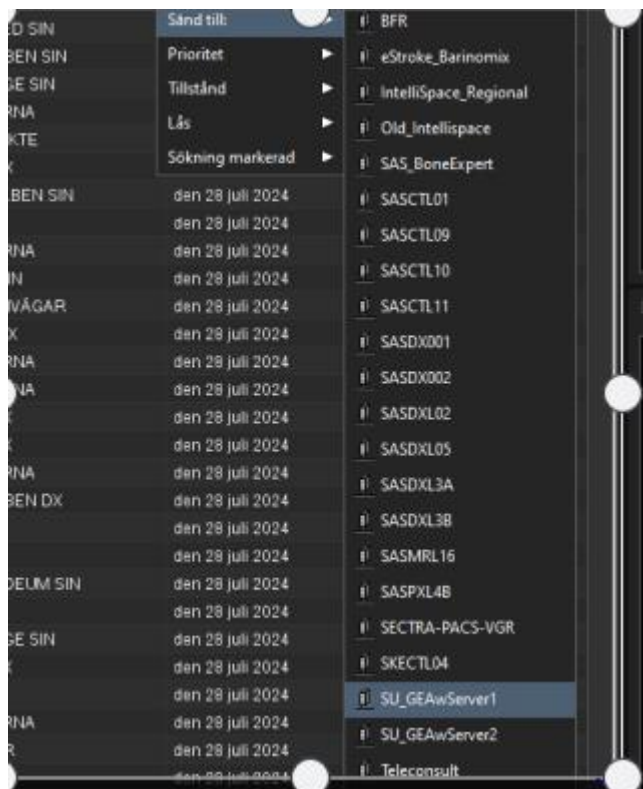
D SIN
BEN SIN
GE SIN
RNA
KTE
X
BEN SIN
RNA
N
VÄGAR
X
RNA
NA
X
RNA
BEN DX
DEUM SIN
GE SIN
X
RNA
R

Sänd till:
Prioritet
Tillstånd
Lås
Sökning markerad

den 28 juli 2024
den 28 juli 2024
den 28 juli 2024
den 28 juli 2024
den 28 juli 2024
den 28 juli 2024
den 28 juli 2024
den 28 juli 2024
den 28 juli 2024
den 28 juli 2024
den 28 juli 2024
den 28 juli 2024
den 28 juli 2024
den 28 juli 2024
den 28 juli 2024
den 28 juli 2024
den 28 juli 2024
den 28 juli 2024
den 28 juli 2024
den 28 juli 2024
den 28 juli 2024

BFR
eStroke_Barinomix
IntelliSpace_Regional
Old_Intellispace
SAS_BoneExpert
SASCTL01
SASCTL09
SASCTL10
SASCTL11
SASDX001
SASDX002
SASDXL02
SASDXL05
SASDXL3A
SASDXL3B
SASMRL16
SASPXL4B
SECTRA-PACS-VGR
SKECTL04
SU_GEAwServer1
SU_GEAwServer2
Teleconsult